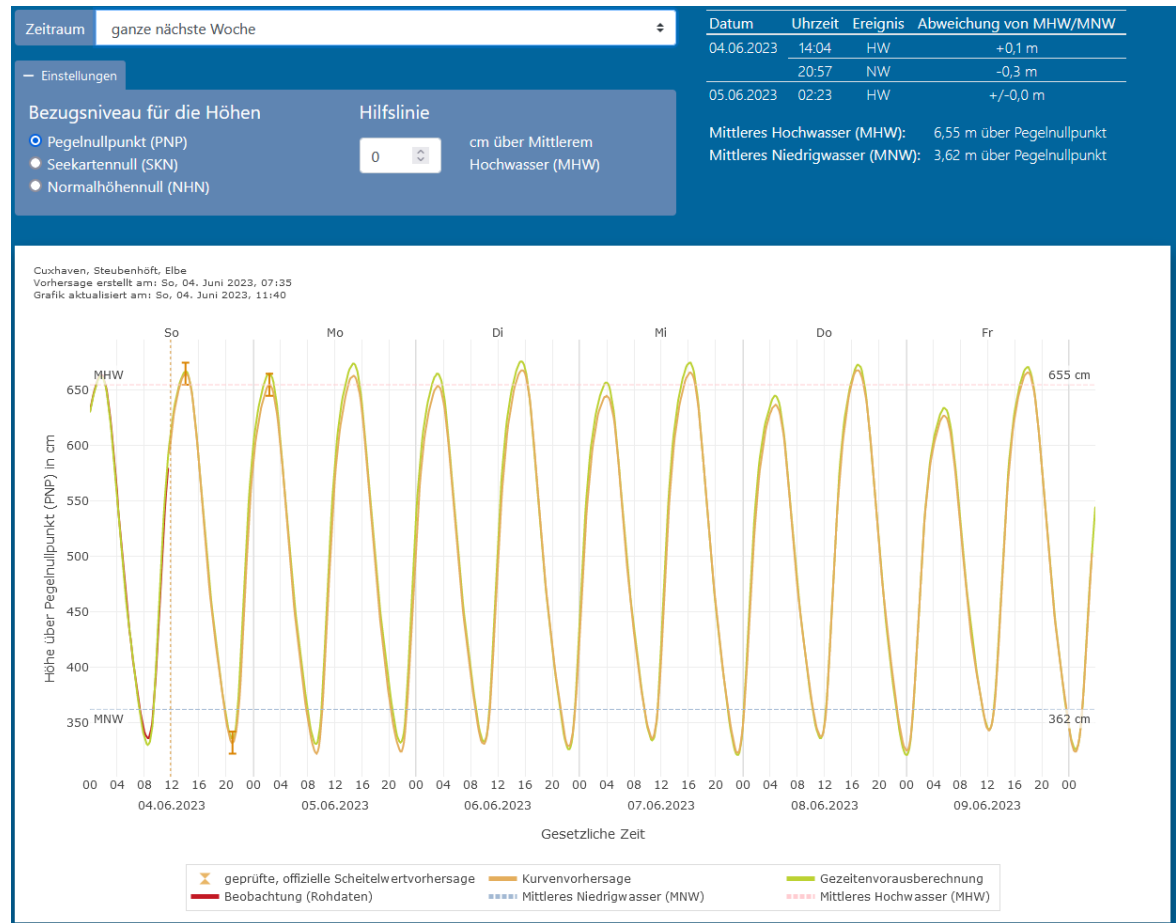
Zeitraum ganze nächste Woche

− Einstellungen

Bezugsniveau für die Höhen
Pegelnullpunkt (PNP)
Seekartennull (SKN)
Normalhöhennull (NHN)

Hilfslinie
0
cm über Mittlerem Hochwasser (MHW)

| Datum | Uhrzeit | Ereignis | Abweichung von MHW/MNW |
|---|---|---|---|
| 04.06.2023 | 14:04 | HW | +0,1 m |
| | 20:57 | NW | -0,3 m |
| 05.06.2023 | 02:23 | HW | +/-0,0 m |

Mittleres Hochwasser (MHW): 6,55 m über Pegelnullpunkt
Mittleres Niedrigwasser (MNW): 3,62 m über Pegelnullpunkt

Cuxhaven, Steubenhöft, Elbe
Vorhersage erstellt am: So, 04. Juni 2023, 07:35
Grafik aktualisiert am: So, 04. Juni 2023, 11:40

So Mo Di Mi Do Fr

MHW
655 cm
MNW
362 cm

Höhe über Pegelnullpunkt (PNP) in cm
650 600 550 500 450 400 350

00 04 08 12 16 20 00 04 08 12 16 20 00 04 08 12 16 20 00 04 08 12 16 20 00 04 08 12 16 20 00 04 08 12 16 20 00
04.06.2023 05.06.2023 06.06.2023 07.06.2023 08.06.2023 09.06.2023

Gesetzliche Zeit

geprüfte, offizielle Scheitelwertvorhersage
Kurvenvorhersage
Gezeitenvorausberechnung
Beobachtung (Rohdaten)
Mittleres Niedrigwasser (MNW)
Mittleres Hochwasser (MHW)